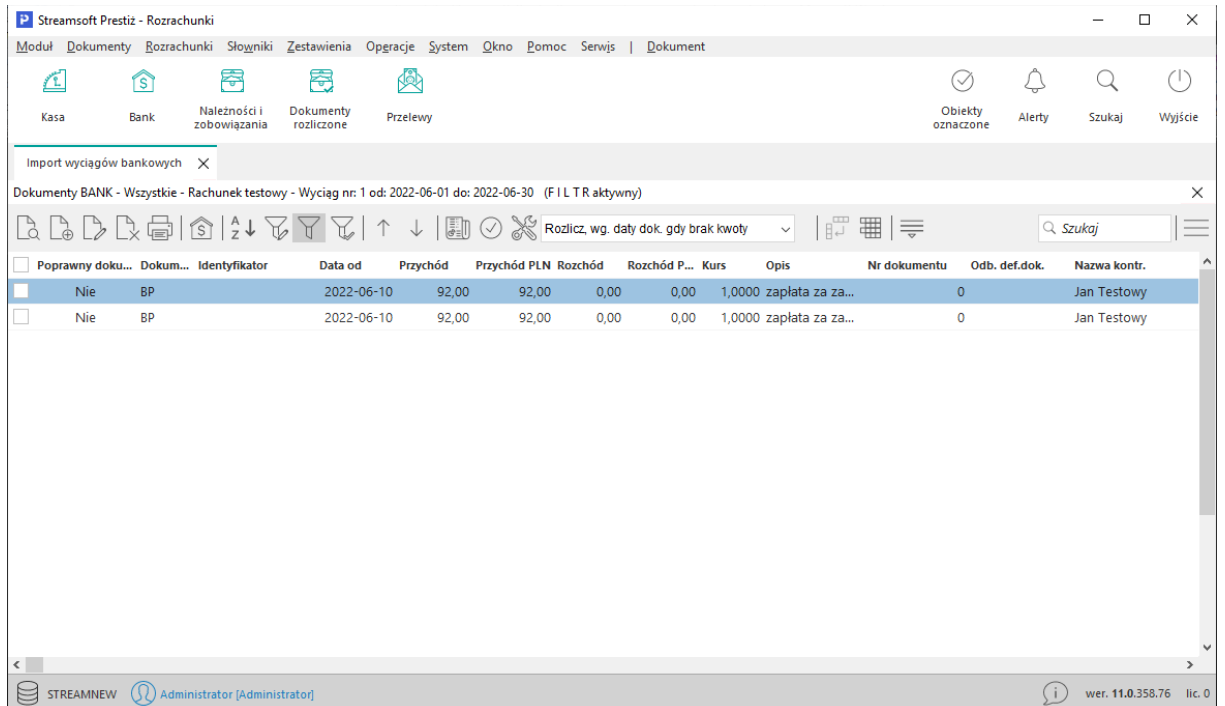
Streamsoft Prestiż - Rozrachunki

Moduł Dokumenty Rozrachunki Słowniki Zestawienia Operacje System Okno Pomoc Serwis | Dokument

Kasa
Bank
Należności i zobowiązania
Dokumenty rozliczone
Przelewy
Obiekty oznaczone
Alerty
Szukaj
Wyjście

Import wyciągów bankowych

Dokumenty BANK - Wszystkie - Rachunek testowy - Wyciąg nr: 1 od: 2022-06-01 do: 2022-06-30 (F I L T R aktywny)

Rozlicz, wg. daty dok. gdy brak kwoty

Szukaj

| Poprawny doku... | Dokum... | Identyfikator | Data od | Przychód | Przychód PLN | Rozchód | Rozchód P... | Kurs | Opis | Nr dokumentu | Odb. def.dok. | Nazwa kontr. |
|---|---|---|---|---|---|---|---|---|---|---|---|---|
| Nie | BP | | 2022-06-10 | 92,00 | 92,00 | 0,00 | 0,00 | 1,0000 | zapłata za za... | | 0 | Jan Testowy |
| Nie | BP | | 2022-06-10 | 92,00 | 92,00 | 0,00 | 0,00 | 1,0000 | zapłata za za... | | 0 | Jan Testowy |

STREAMNEW Administrator [Administrator]
wer. 11.0.358.76 lic. 0